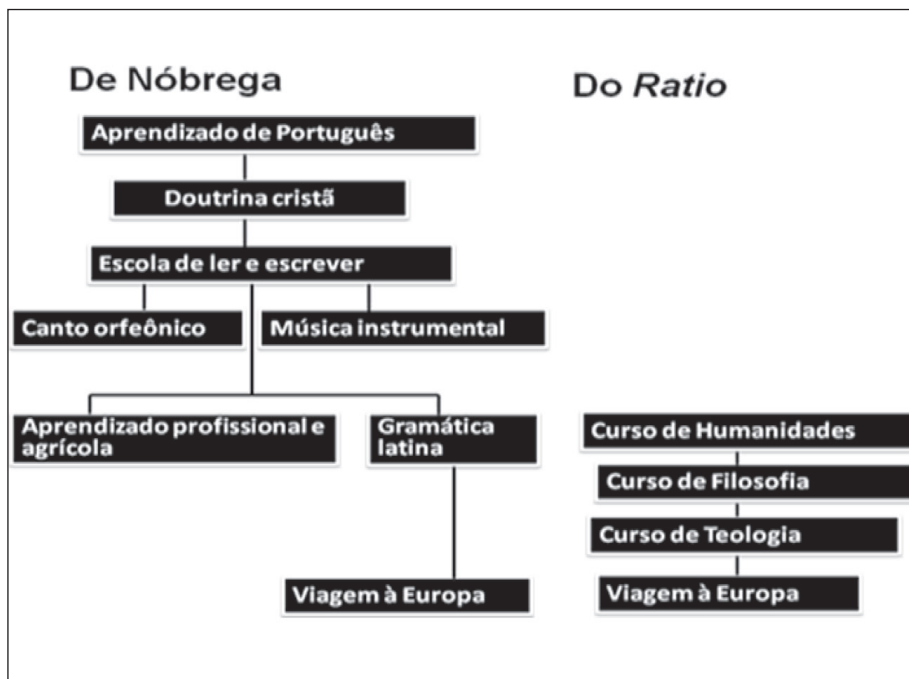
De Nóbrega

Do *Ratio*

Aprendizado de Português

Doutrina cristã

Escola de ler e escrever

Canto orfeônico

Música instrumental

Aprendizado profissional e agrícola

Gramática latina

Viagem à Europa

Curso de Humanidades

Curso de Filosofia

Curso de Teologia

Viagem à Europa